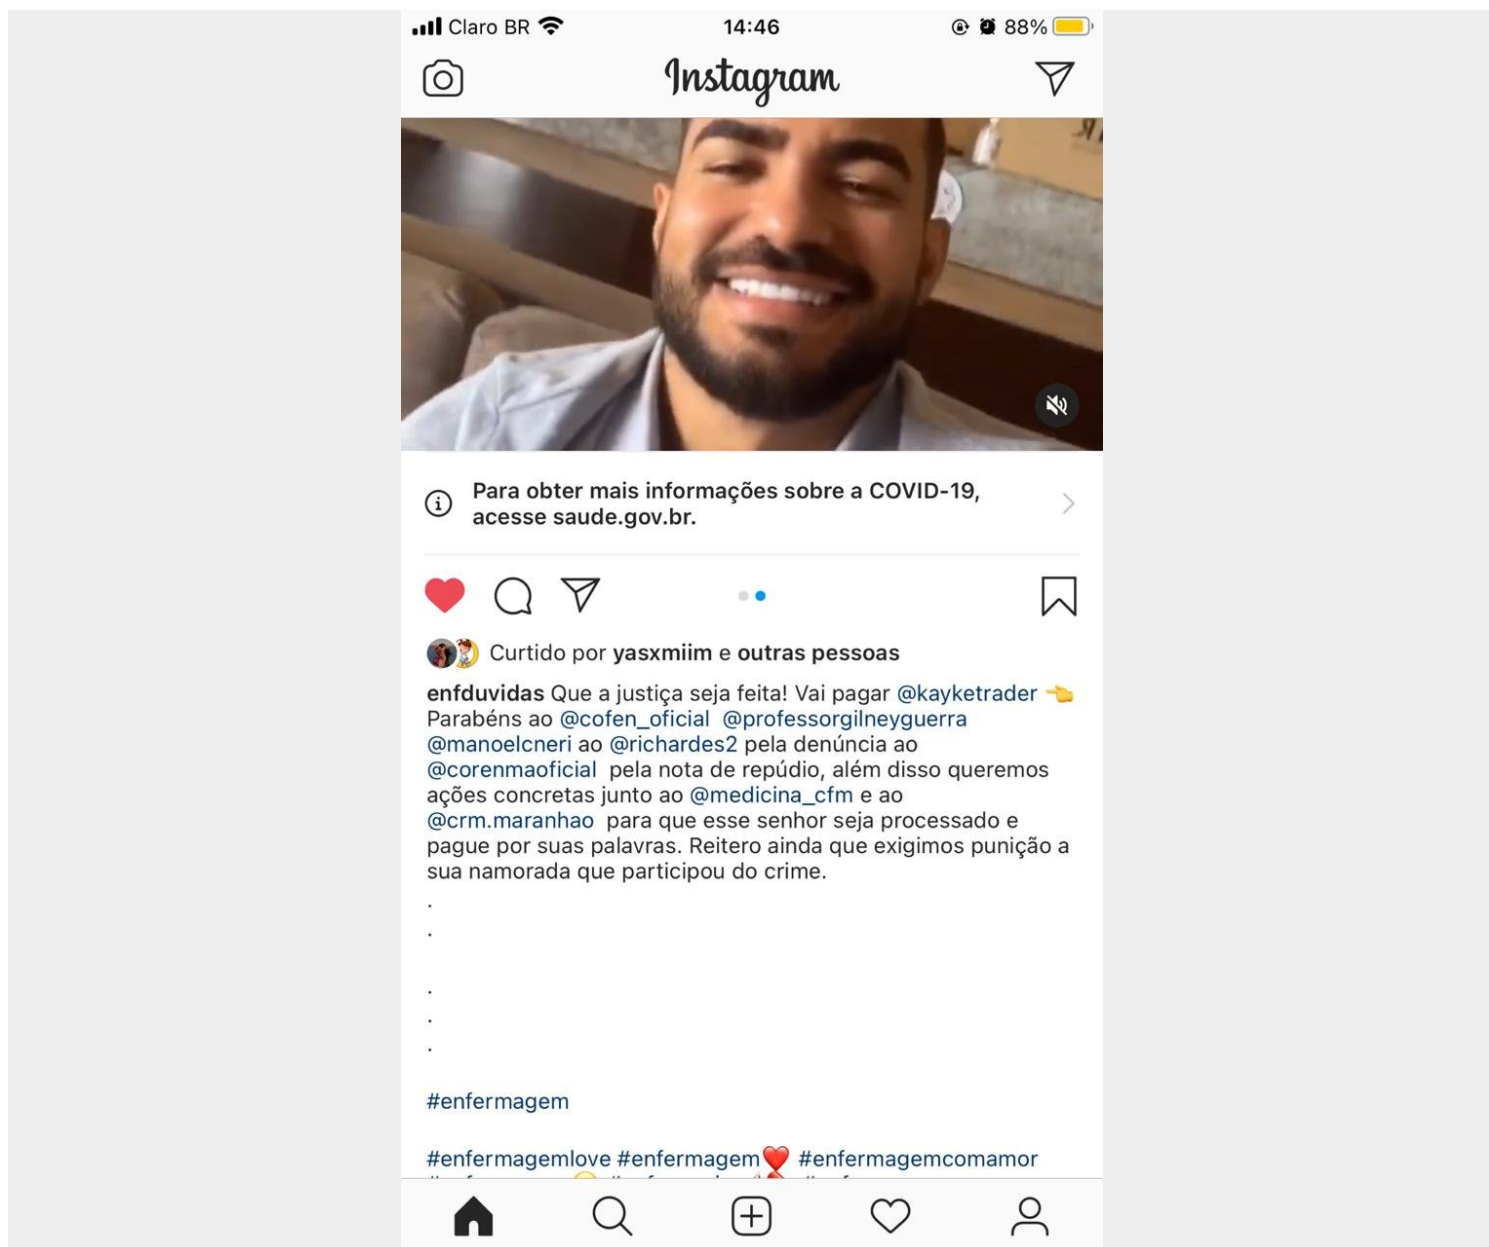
Claro BR 14:46 88%

Instagram

Para obter mais informações sobre a COVID-19, acesse saude.gov.br.

Curtido por yasxmiim e outras pessoas

enfduvidas Que a justiça seja feita! Vai pagar @kayketrader 👈 Parabéns ao @cofen_oficial @professorgilneyguerra @manoelcneri ao @richardes2 pela denúncia ao @corenmaoficial pela nota de repúdio, além disso queremos ações concretas junto ao @medicina_cfm e ao @crm.maranhao para que esse senhor seja processado e pague por suas palavras. Reitero ainda que exigimos punição a sua namorada que participou do crime.
.
.

.
.
.

#enfermagem

#enfermagemlove #enfermagem❤️ #enfermagemcomamor
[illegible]